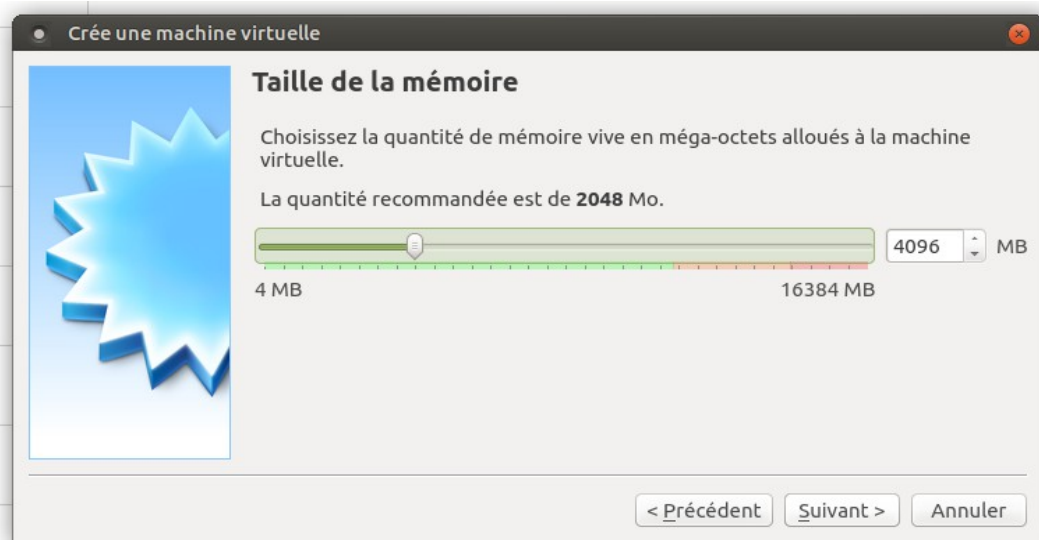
Crée une machine virtuelle

Taille de la mémoire

Choisissez la quantité de mémoire vive en méga-octets alloués à la machine virtuelle.

La quantité recommandée est de **2048** Mo.

4096 MB

4 MB

16384 MB

< Précédent

Suivant >

Annuler